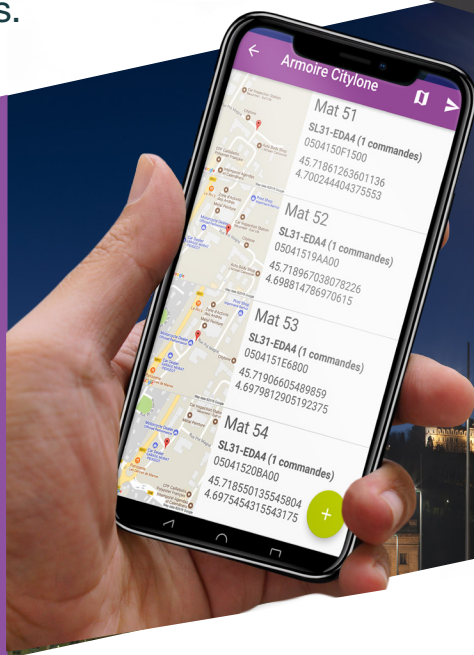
s.

Armoire Citylone

Mat 51
SL31-EDA4 (1 commandes)
0504150F1500
45.718612663601136
4.700244404375553

Mat 52
SL31-EDA4 (1 commandes)
05041519AA00
45.718967038078226
4.698814786970615

Mat 53
SL31-EDA4 (1 commandes)
0504151E6800
45.71906605489859
4.6979812905192375

Mat 54
SL31-EDA4 (1 commandes)
05041520BA00
45.718550135545804
4.6975454315543175

+